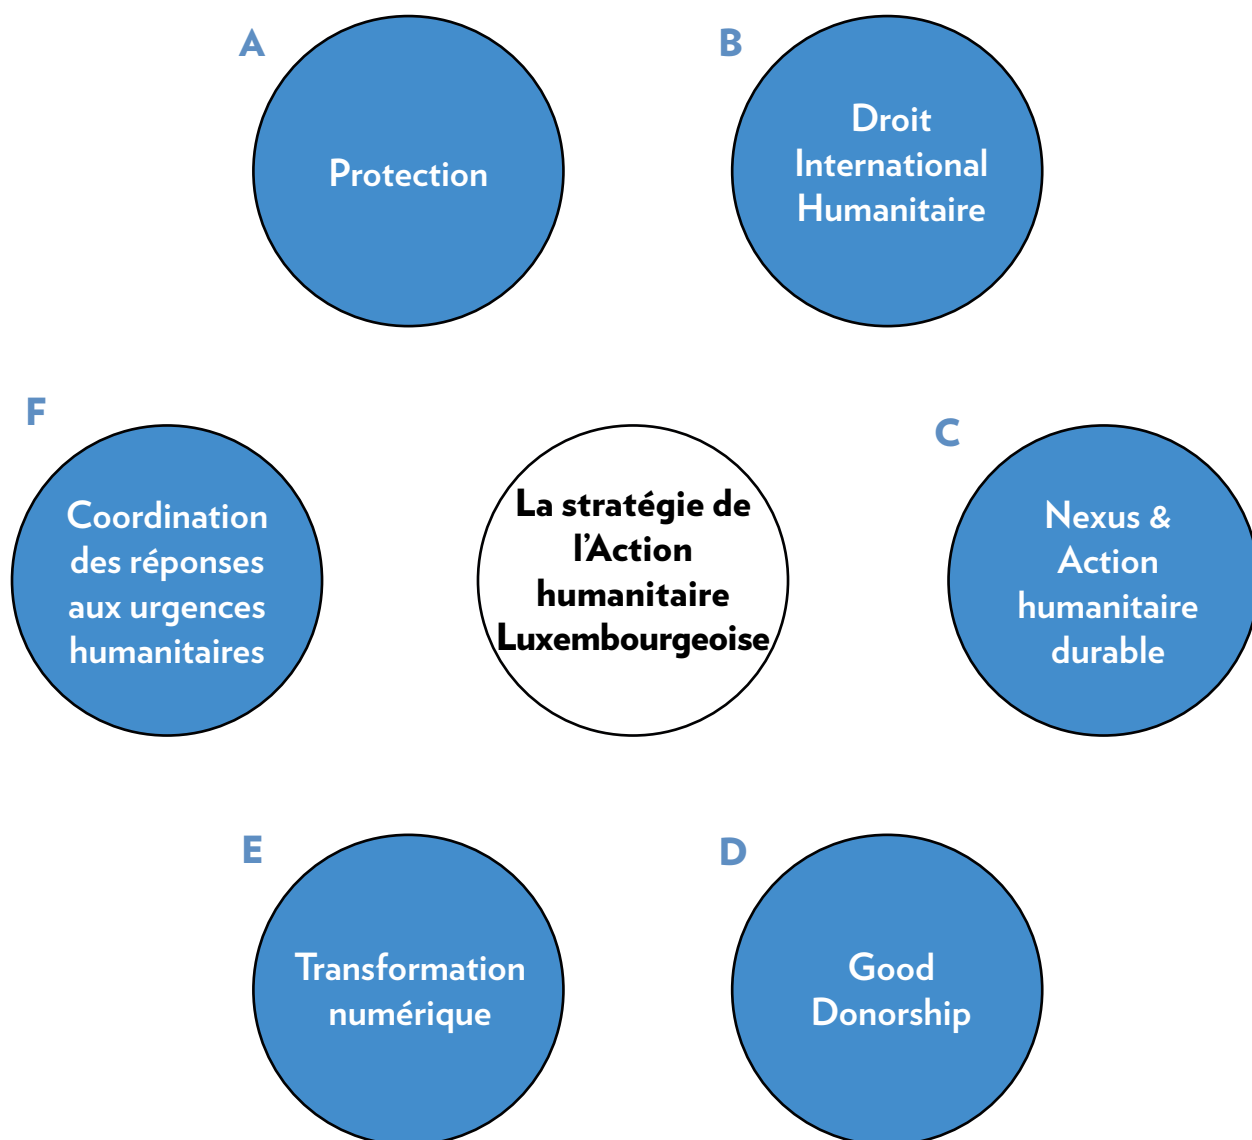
A
Protection

B
Droit International Humanitaire

F
Coordination des réponses aux urgences humanitaires

La stratégie de l'Action humanitaire Luxembourgeoise

C
Nexus & Action humanitaire durable

E
Transformation numérique

D
Good Donorship